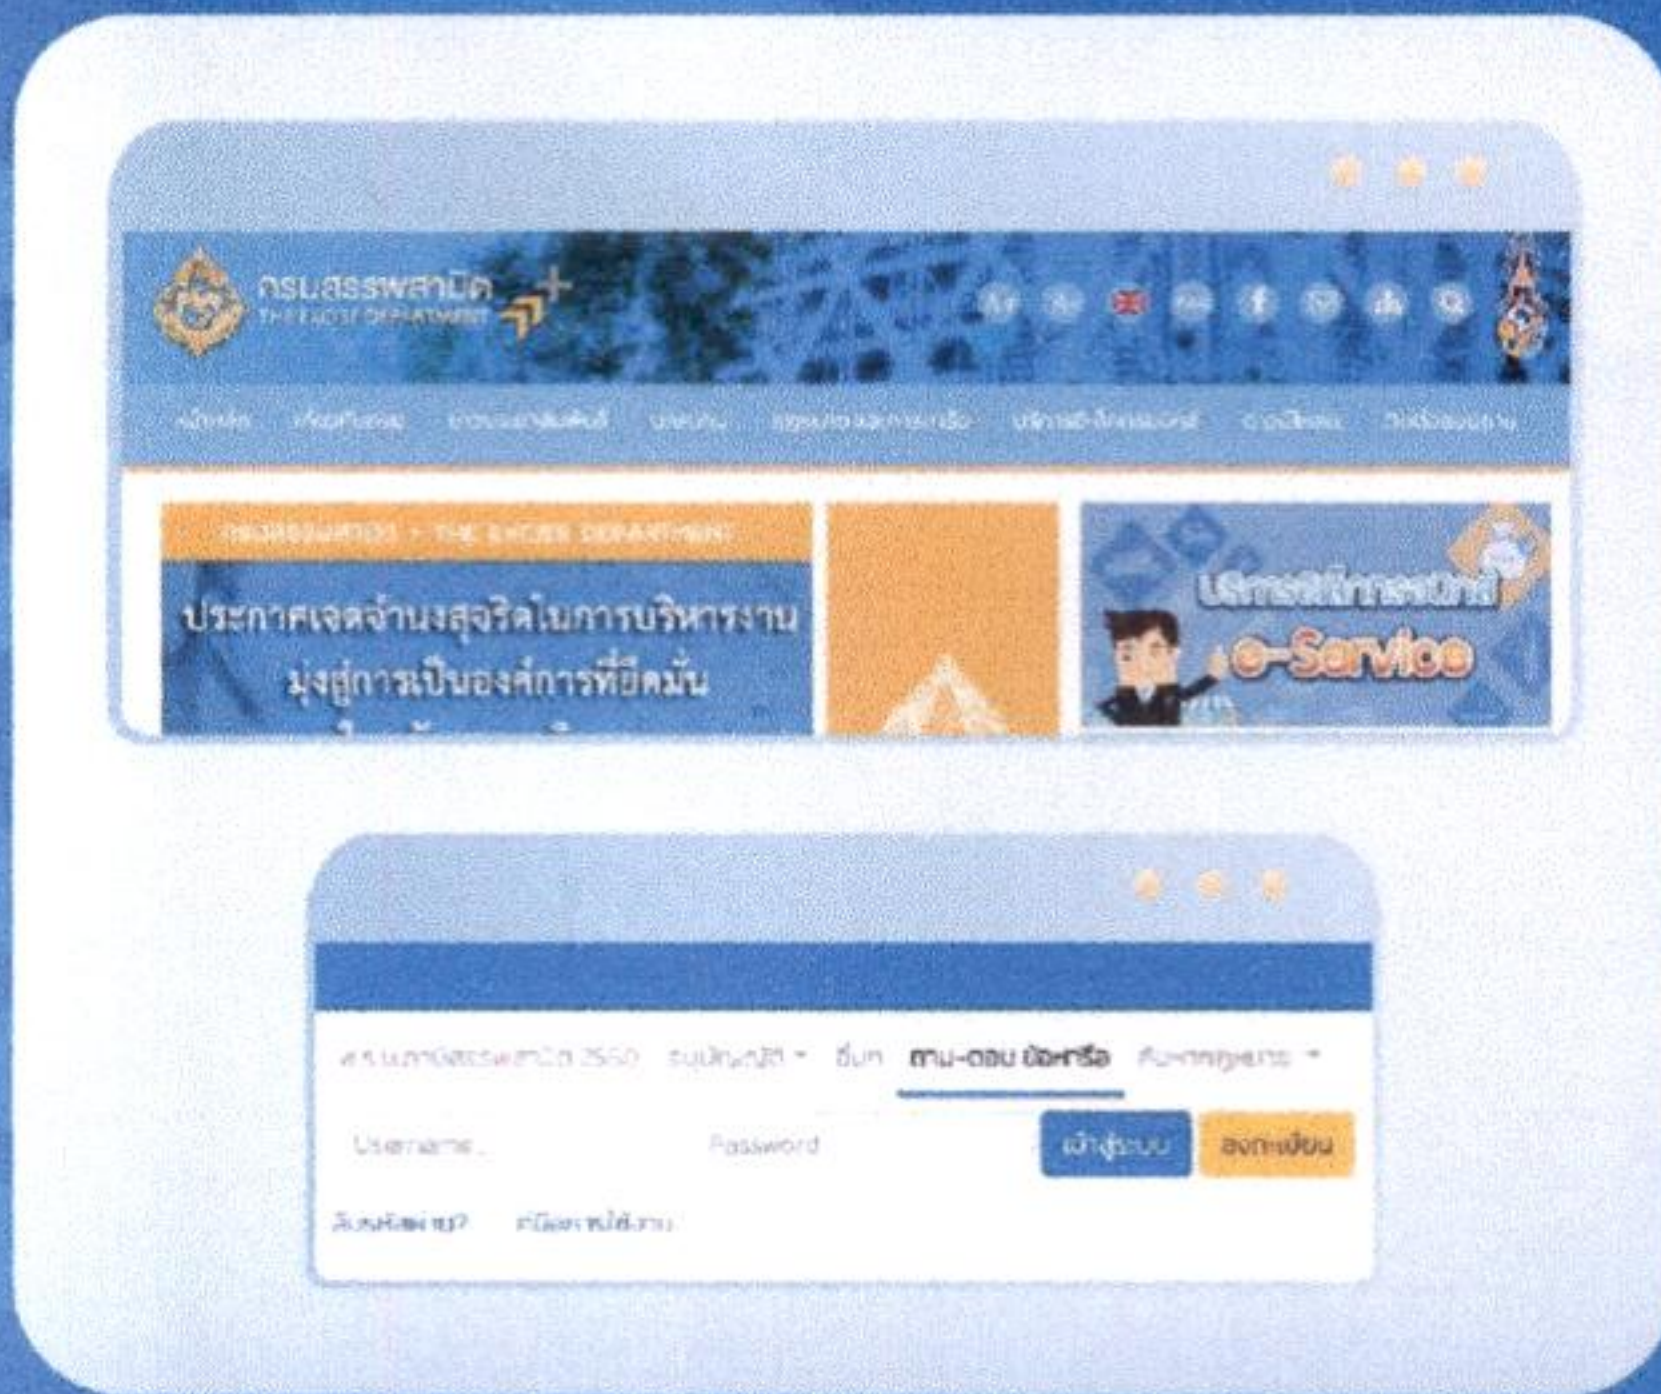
กรมสรรพสามิต
THE EXCISE DEPARTMENT

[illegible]

กรมสรรพสามิต - THE EXCISE DEPARTMENT

ประกาศเจตจำนงสุจริตในการบริหารงาน มุ่งสู่การเป็นองค์การที่ยึดมั่น

บริการอิเล็กทรอนิกส์ e-Service

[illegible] ถาม-ตอบ ข้อหารือ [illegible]

Username Password เข้าสู่ระบบ ลงทะเบียน

ลืมรหัสผ่าน? คู่มือการใช้งาน